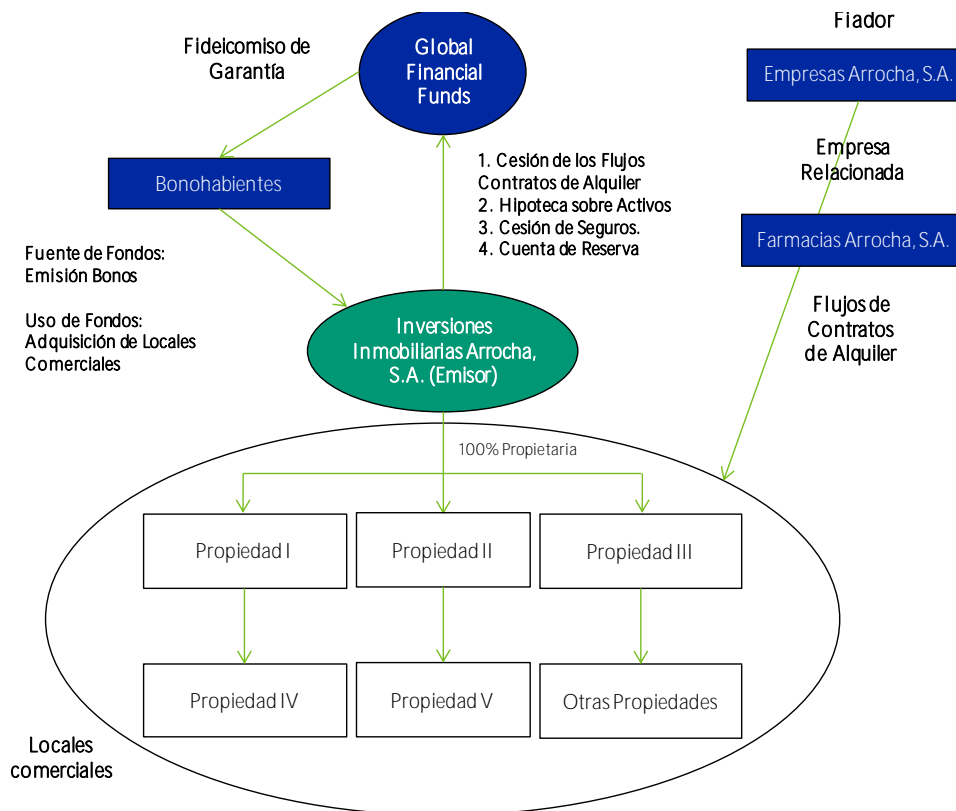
Fiador

Fideicomiso de Garantía

Global Financial Funds

Empresas Arrocha, S.A.

Empresa Relacionada

Bonohabientes

1. Cesión de los Flujos Contratos de Alquiler
2. Hipoteca sobre Activos
3. Cesión de Seguros.
4. Cuenta de Reserva

Farmacias Arrocha, S.A.

Fuente de Fondos: Emisión Bonos

Uso de Fondos: Adquisición de Locales Comerciales

Flujos de Contratos de Alquiler

Inversiones Inmobiliarias Arrocha, S.A. (Emisor)

100% Propietaria

Propiedad I

Propiedad II

Propiedad III

Propiedad IV

Propiedad V

Otras Propiedades

Locales comerciales